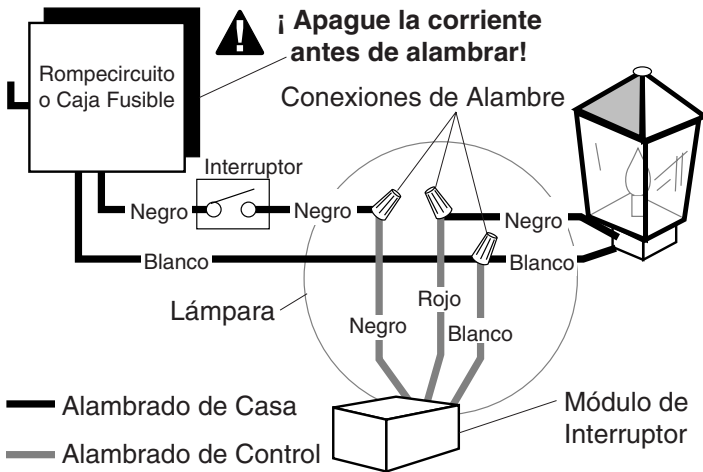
¡ Apague la corriente antes de alambrar!

Rompecircuito o Caja Fusible

Conexiones de Alambre

Interruptor

Negro

Negro

Negro

Blanco

Blanco

Lámpara

Rojo

Negro

Blanco

Alambrado de Casa

Alambrado de Control

Módulo de Interruptor